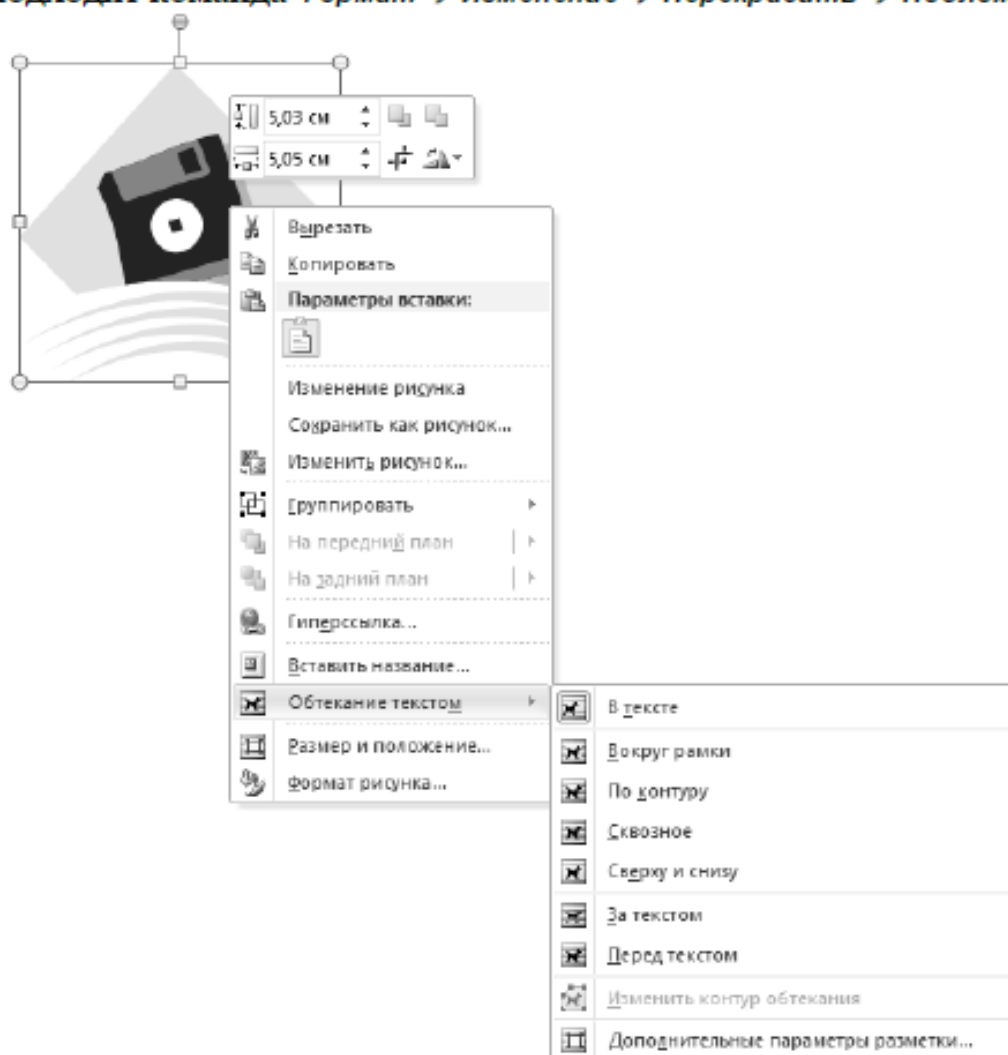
подходит команда Формат → Изменение → Перекрасить → Необ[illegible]

5,03 см
5,05 см
Вырезать
Копировать
Параметры вставки:
Изменение рисунка
Сохранить как рисунок...
Изменить рисунок...
Группировать
На передний план
На задний план
Гиперссылка...
Вставить название...
Обтекание текстом
Размер и положение...
Формат рисунка...
В тексте
Вокруг рамки
По контуру
Сквозное
Сверху и снизу
За текстом
Перед текстом
Изменить контур обтекания
Дополнительные параметры разметки...